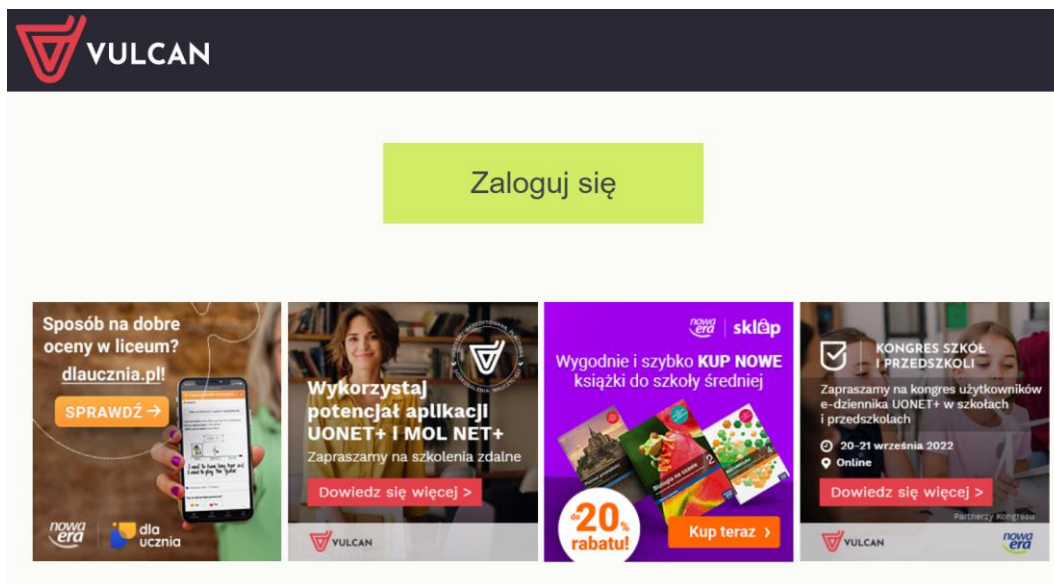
VULCAN

Zaloguj się

Sposób na dobre oceny w liceum?

dlaucznia.pl!

SPRAWDŹ →

nowa era | dla ucznia

Wykorzystaj potencjał aplikacji UONET+ i MOL NET+

Zapraszamy na szkolenia zdalne

Dowiedz się więcej >

VULCAN

nowa era | sklep

Wygodnie i szybko KUP NOWE książki do szkoły średniej

do 20% rabatu!

Kup teraz >

KONGRES SZKÓŁ I PRZEDSZKOLI

Zapraszamy na kongres użytkowników e-dziennika UONET+ w szkołach i przedszkolach

20-21 września 2022

Online

Dowiedz się więcej >

Partnerzy Kongresu

VULCAN

nowa era